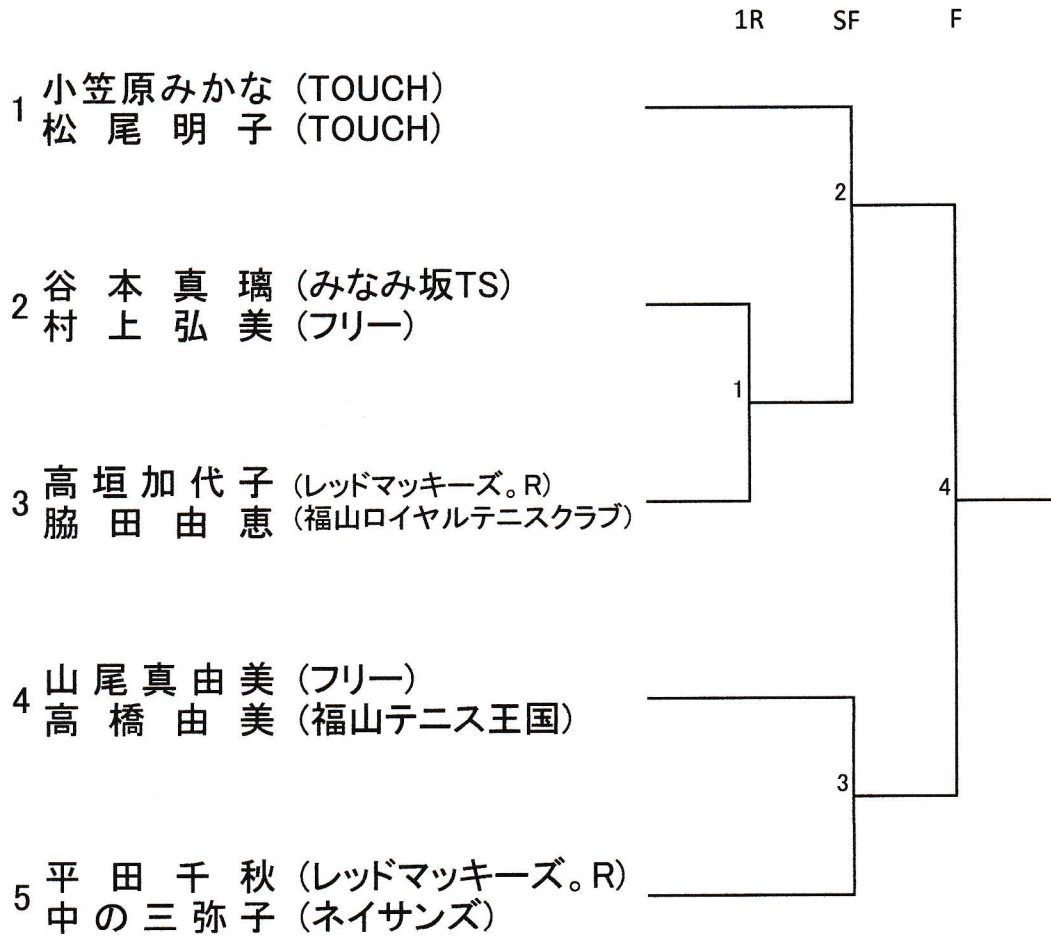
1R SF F

1 小笠原みかな (TOUCH)
松尾明子 (TOUCH)

2 谷本真璃 (みなみ坂TS)
村上弘美 (フリー)

3 高垣加代子 (レッドマッキーズ。R)
脇田由恵 (福山ロイヤルテニスクラブ)

4 山尾真由美 (フリー)
高橋由美 (福山テニス王国)

5 平田千秋 (レッドマッキーズ。R)
中の三弥子 (ネイサンズ)

2
1
4
3